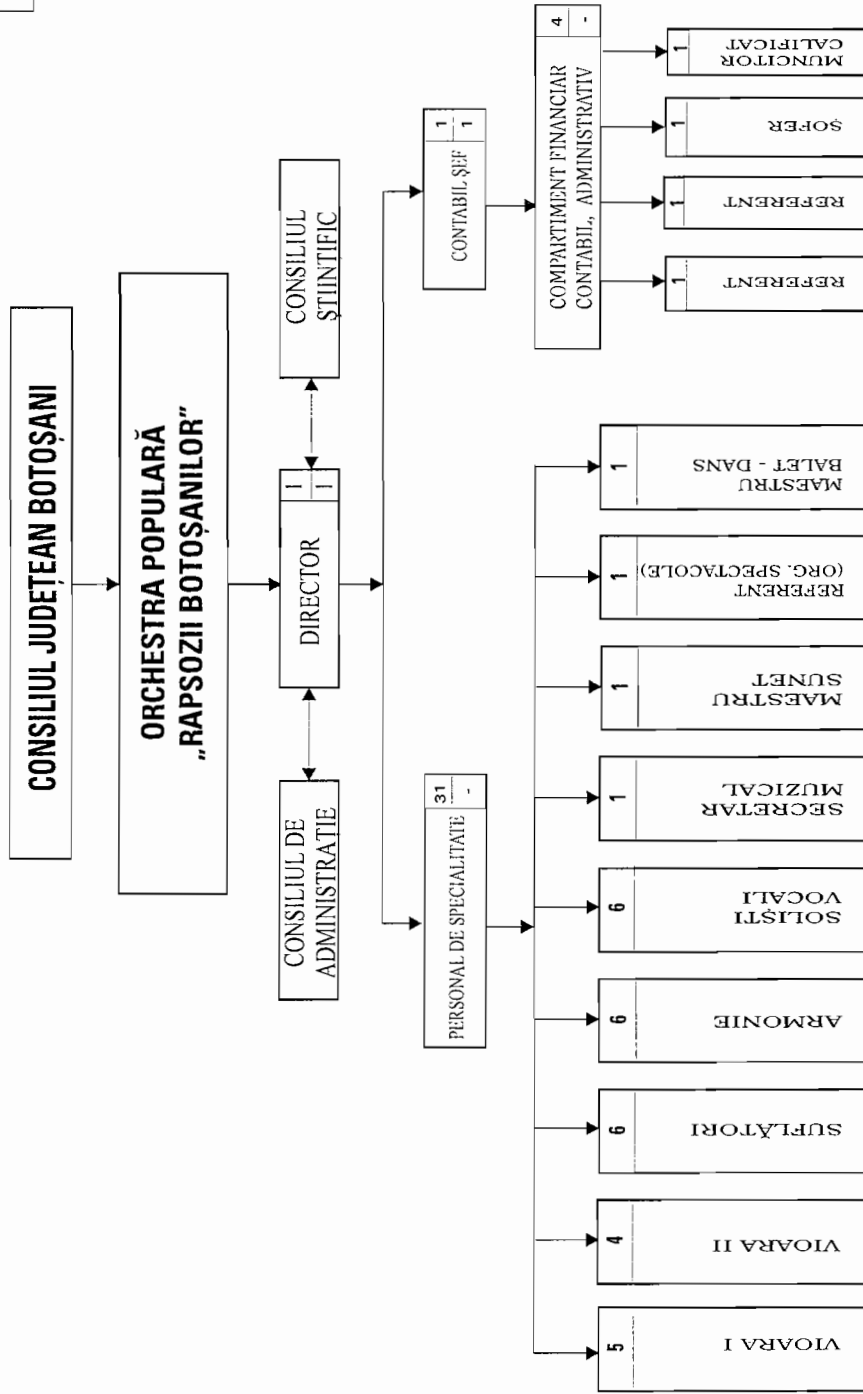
CONSILIUL JUDEȚEAN BOTOȘANI

ORCHESTRA POPULARĂ „RAPSOZII BOTOȘANILOR”

CONSILIUL DE ADMINISTRAȚIE

DIRECTOR
1
1

CONSILIUL ȘTIINȚIFIC

PERSONAL DE SPECIALITATE
31
-

CONTABIL ȘEF
1
1

COMPARTIMENT FINANCIAR CONTABIL, ADMINISTRATIV
4
-

VIOARA I
5

VIOARA II
4

SUFLĂTORI
6

ARMONIE
6

SOLIȘTI VOCALI
6

SECRETAR MUZICAL
1

MAESTRU SUNET
1

REFERENT (ORG. SPECTACOLE)
1

MAESTRU BALET - DANS
1

REFERENT
1

REFERENT
1

ȘOFER
1

MUNCITOR CALIFICAT
1